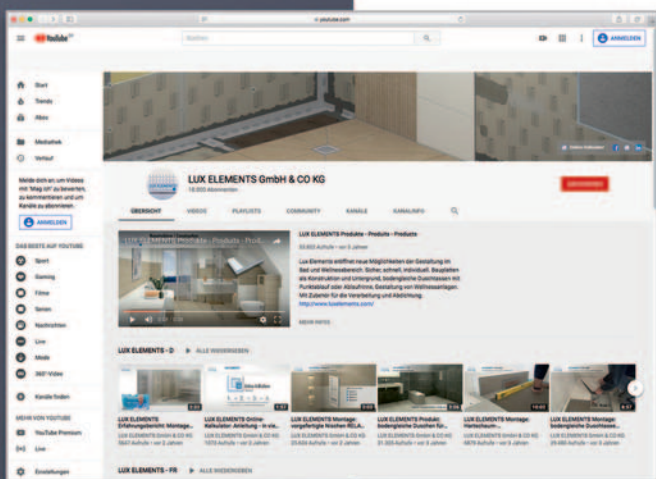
youtube.com

YouTube DE

Suchen

ANMELDEN

Start

Trends

Abos

Mediathek

Verlauf

Melde dich an, um Videos mit "Mag ich" zu bewerten, zu kommentieren und um Kanäle zu abonnieren.

ANMELDEN

DAS BESTE AUF YOUTUBE

Sport

Gaming

Filme

Serien

Nachrichten

Live

Mode

360°-Video

Kanäle finden

MEHR VON YOUTUBE

YouTube Premium

Live

Einstellungen

LUX ELEMENTS GmbH & CO KG

18.800 Abonnenten

ABONNIEREN

ÜBERSICHT

VIDEOS

PLAYLISTS

COMMUNITY

KANÄLE

KANALINFO

LUX ELEMENTS Produkte - Produkte - Produkte

33.822 Aufrufe • vor 3 Jahren

Lux-Elements eröffnet neue Möglichkeiten der Gestaltung im Bad und Wellnessbereich. Sicher, schnell, individuell. Bauplatten als Konstruktion und Untergrund, bodengleiche Duschtassen mit Punktablauf oder Ablaufrinne, Gestaltung von Wellnessanlagen. Mit Zubehör für die Verarbeitung und Abdichtung.

http://www.luxelements.com/

MEHR INFOS

LUX ELEMENTS - D

ALLE WIEDERGEBEN

LUX ELEMENTS Erfahrungsbericht: Montage...

LUX ELEMENTS Online-Kalkulator: Anleitung - in vie...

LUX ELEMENTS Montage: vorgefertigte Nischen RELA...

LUX ELEMENTS Produkt: bodengleiche Duschen für...

LUX ELEMENTS Montage: Hartschaum-...

LUX ELEMENTS Montage: bodengleiche Duschtasse...

LUX ELEMENTS - FR

ALLE WIEDERGEBEN